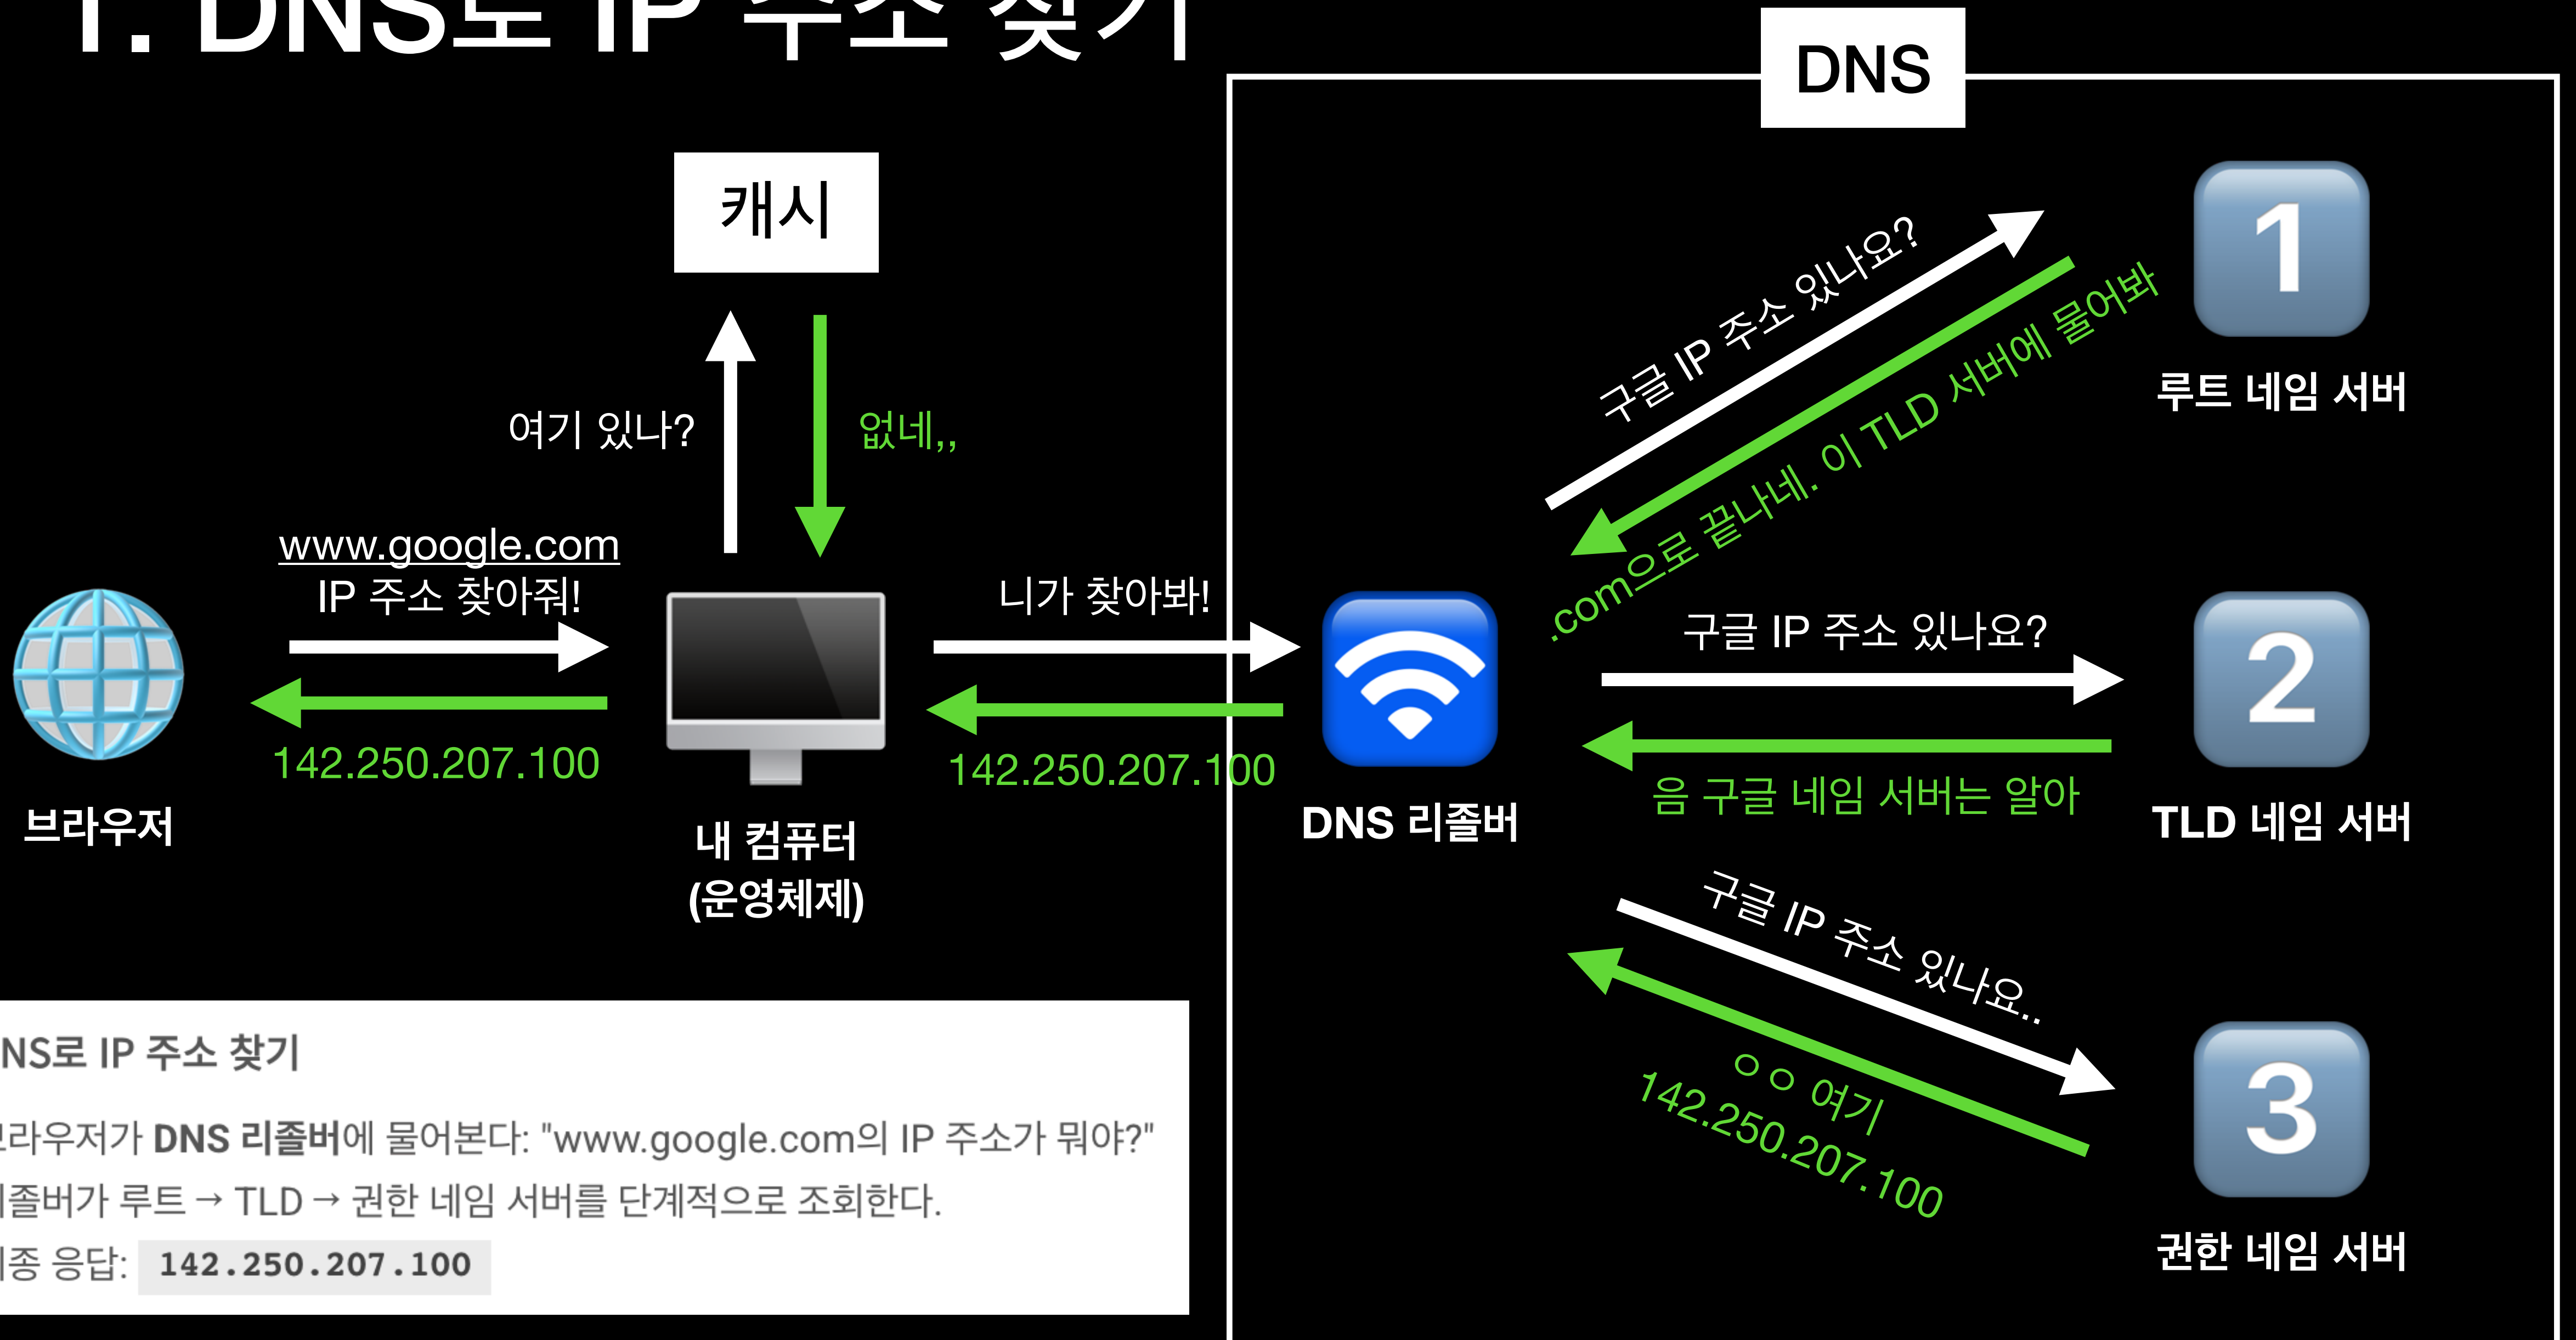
1. DNS로 IP 주소 찾기

DNS

캐시

여기 있나?

없네,,

www.google.com
IP 주소 찾아줘!

142.250.207.100

브라우저

내 컴퓨터
(운영체제)

니가 찾아봐!

142.250.207.100

DNS 리졸버

구글 IP 주소 있나요?

.com으로 끝나네. 이 TLD 서버에 물어봐

1

루트 네임 서버

구글 IP 주소 있나요?

음 구글 네임 서버는 알아

2

TLD 네임 서버

구글 IP 주소 있나요..

ㅇㅇ 여기
142.250.207.100

3

권한 네임 서버

NS로 IP 주소 찾기

라우저가 DNS 리졸버에 물어본다: "www.google.com의 IP 주소가 뭐야?"

졸버가 루트 → TLD → 권한 네임 서버를 단계적으로 조회한다.

종 응답: 142.250.207.100